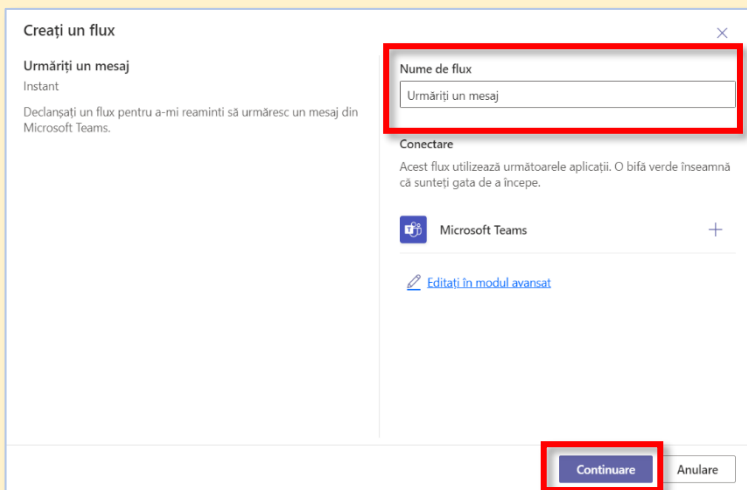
Creați un flux

Urmăriți un mesaj
Instant

Declanșați un flux pentru a-mi reaminti să urmăresc un mesaj din Microsoft Teams.

Nume de flux
Urmăriți un mesaj

Conectare
Acest flux utilizează următoarele aplicații. O bifă verde înseamnă că sunteți gata de a începe.

Microsoft Teams

Editați în modul avansat

Continuare
Anulare